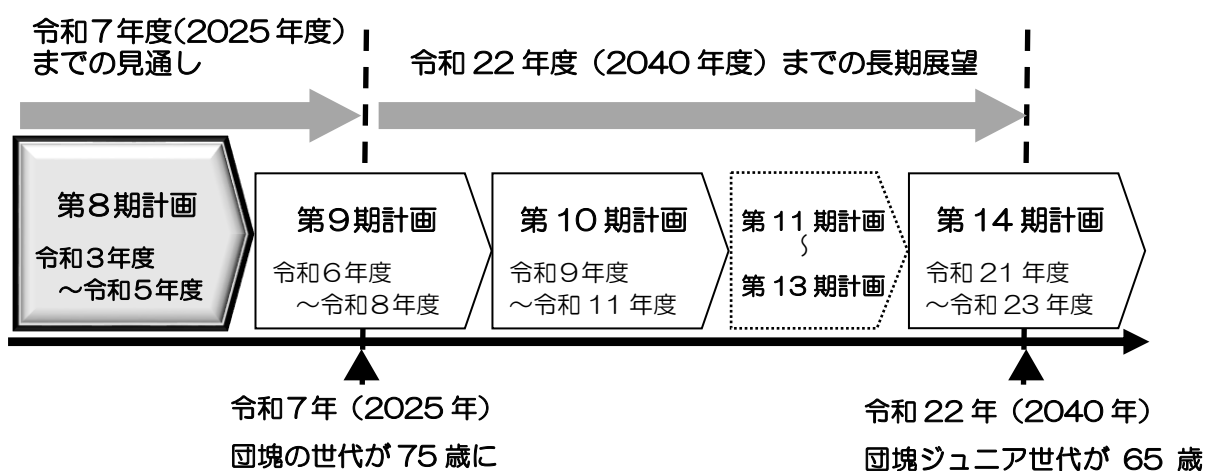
令和７年度(2025 年度)
までの見通し

令和 22 年度（2040 年度）までの長期展望

第８期計画
令和３年度
～令和５年度

第９期計画
令和６年度
～令和８年度

第 10 期計画
令和９年度
～令和 11 年度

第 11 期計画
～
第 13 期計画

第 14 期計画
令和 21 年度
～令和 23 年度

令和７年（2025 年）
団塊の世代が 75 歳に

令和 22 年（2040 年）
団塊ジュニア世代が 65 歳